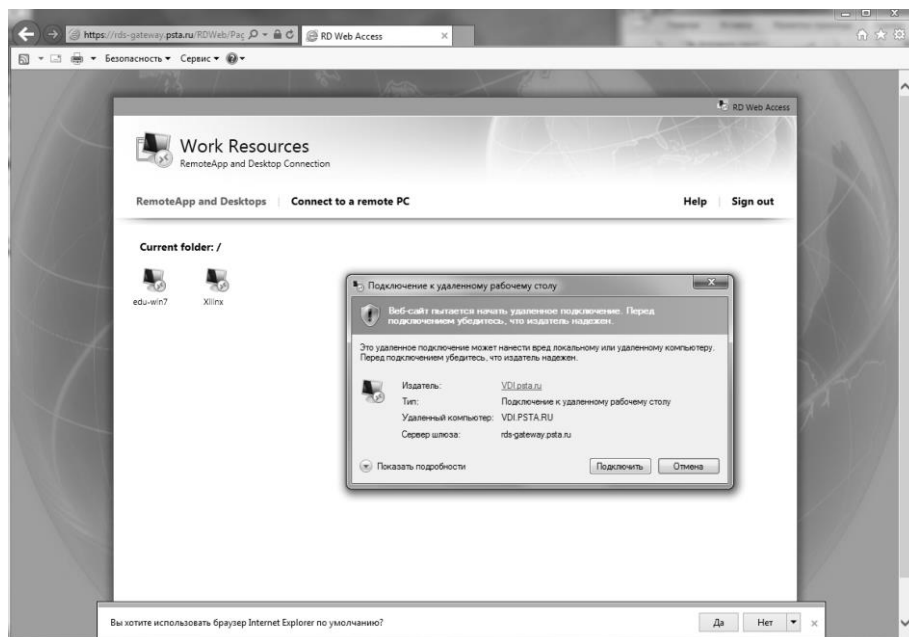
https://rds-gateway.psta.ru/RDWeb/Pag
RD Web Access
Безопасность ▾ Сервис ▾

RD Web Access

Work Resources
RemoteApp and Desktop Connection

RemoteApp and Desktops | Connect to a remote PC
Help | Sign out

Current folder: /

edu-win7
Xilinx

Подключение к удаленному рабочему столу

Веб-сайт пытается начать удаленное подключение. Перед подключением убедитесь, что издатель надежен.

Это удаленное подключение может нанести вред локальному или удаленному компьютеру. Перед подключением убедитесь, что издатель надежен.

Издатель: VDI.psta.ru
Тип: Подключение к удаленному рабочему столу
Удаленный компьютер: VDI.PSTA.RU
Сервер шлюза: rds-gateway.psta.ru

Показать подробности
Подключить
Отмена

Вы хотите использовать браузер Internet Explorer по умолчанию?
Да
Нет